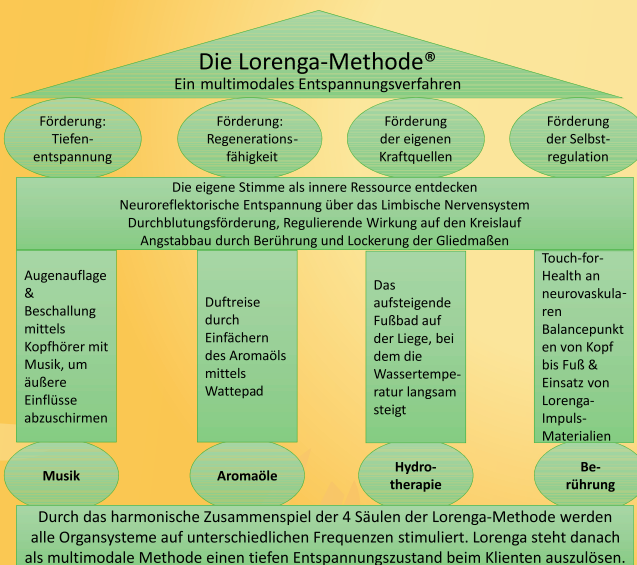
Die Lorenga-Methode®
Ein multimodales Entspannungsverfahren

Förderung: Tiefenentspannung

Förderung: Regenerationsfähigkeit

Förderung der eigenen Kraftquellen

Förderung der Selbstregulation

Die eigene Stimme als innere Ressource entdecken
Neuroreflektorische Entspannung über das Limbische Nervensystem
Durchblutungsförderung, Regulierende Wirkung auf den Kreislauf
Angstabbau durch Berührung und Lockerung der Gliedmaßen

Augenauflage & Beschallung mittels Kopfhörer mit Musik, um äußere Einflüsse abzuschirmen

Duftreise durch Einfächern des Aromaöls mittels Wattepad

Das aufsteigende Fußbad auf der Liege, bei dem die Wassertemperatur langsam steigt

Touch-for-Health an neurovaskularen Balancepunkten von Kopf bis Fuß & Einsatz von Lorenga-Impuls-Materialien

Musik

Aromaöle

Hydrotherapie

Berührung

Durch das harmonische Zusammenspiel der 4 Säulen der Lorenga-Methode werden alle Organsysteme auf unterschiedlichen Frequenzen stimuliert. Lorenga steht danach als multimodale Methode einen tiefen Entspannungszustand beim Klienten auszulösen.